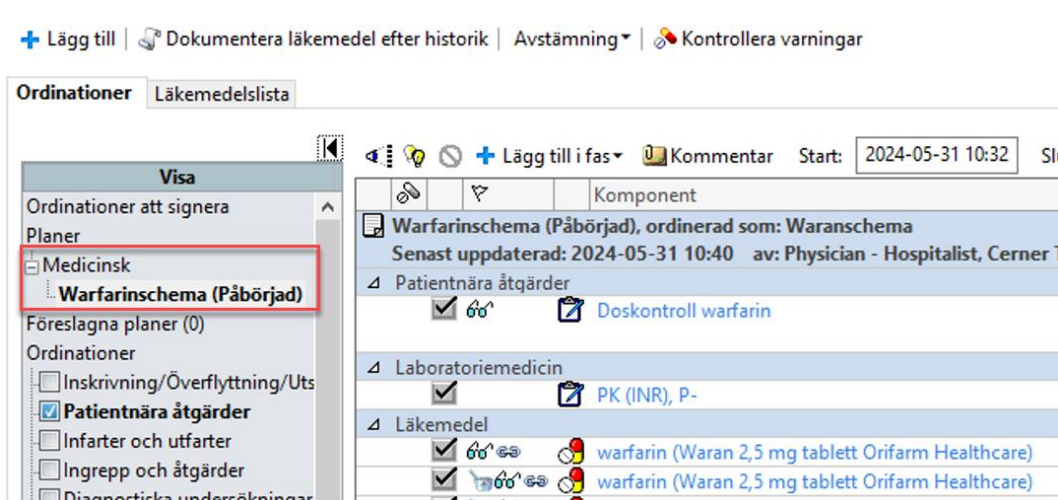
+ Lägg till | Dokumentera läkemedel efter historik | Avstämning | Kontrollera varningar

Ordinationer | Läkemedelslista

Visa
Ordinationer att signera
Planer
Medicinsk
Warfarinschema (Påbörjad)
Föreslagna planer (0)
Ordinationer
Inskrivning/Överflyttning/Uts
Patientnära åtgärder
Infarter och utfarter
Ingrepp och åtgärder
Diagnostiska undersökningar

+ Lägg till i fas | Kommentar | Start: 2024-05-31 10:32 | Sl

| | | Komponent |
|---|---|---|
| Warfarinschema (Påbörjad), ordinerad som: Waranschema | | |
| Senast uppdaterad: 2024-05-31 10:40 av: Physician - Hospitalist, Cerner T | | |
| Patientnära åtgärder | | |
| | | Doskontroll warfarin |
| Laboratoriemedicin | | |
| | | PK (INR), P- |
| Läkemedel | | |
| | | warfarin (Waran 2,5 mg tablett Orifarm Healthcare) |
| | | warfarin (Waran 2,5 mg tablett Orifarm Healthcare) |